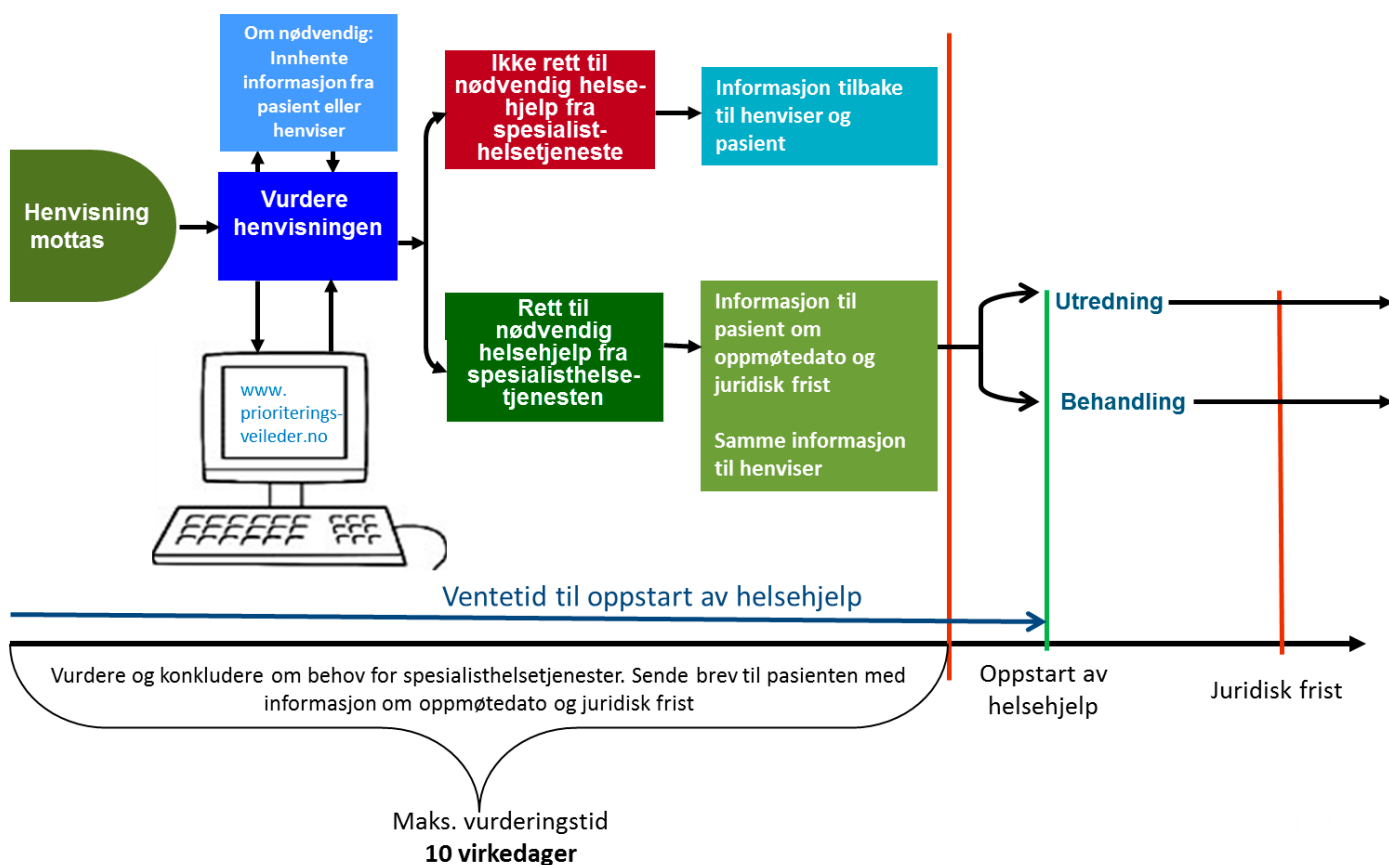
Om nødvendig: Innhente informasjon fra pasient eller henviser

Henvisning mottas

Vurdere henvisningen

www. prioriteringsveileder.no

Ikke rett til nødvendig helsehjelp fra spesialisthelsetjeneste

Informasjon tilbake til henviser og pasient

Rett til nødvendig helsehjelp fra spesialisthelsetjenesten

Informasjon til pasient om oppmøtedato og juridisk frist

Samme informasjon til henviser

Utredning

Behandling

Ventetid til oppstart av helsehjelp

Vurdere og konkludere om behov for spesialisthelsetjenester. Sende brev til pasienten med informasjon om oppmøtedato og juridisk frist

Oppstart av helsehjelp

Juridisk frist

Maks. vurderingstid
10 virkedager